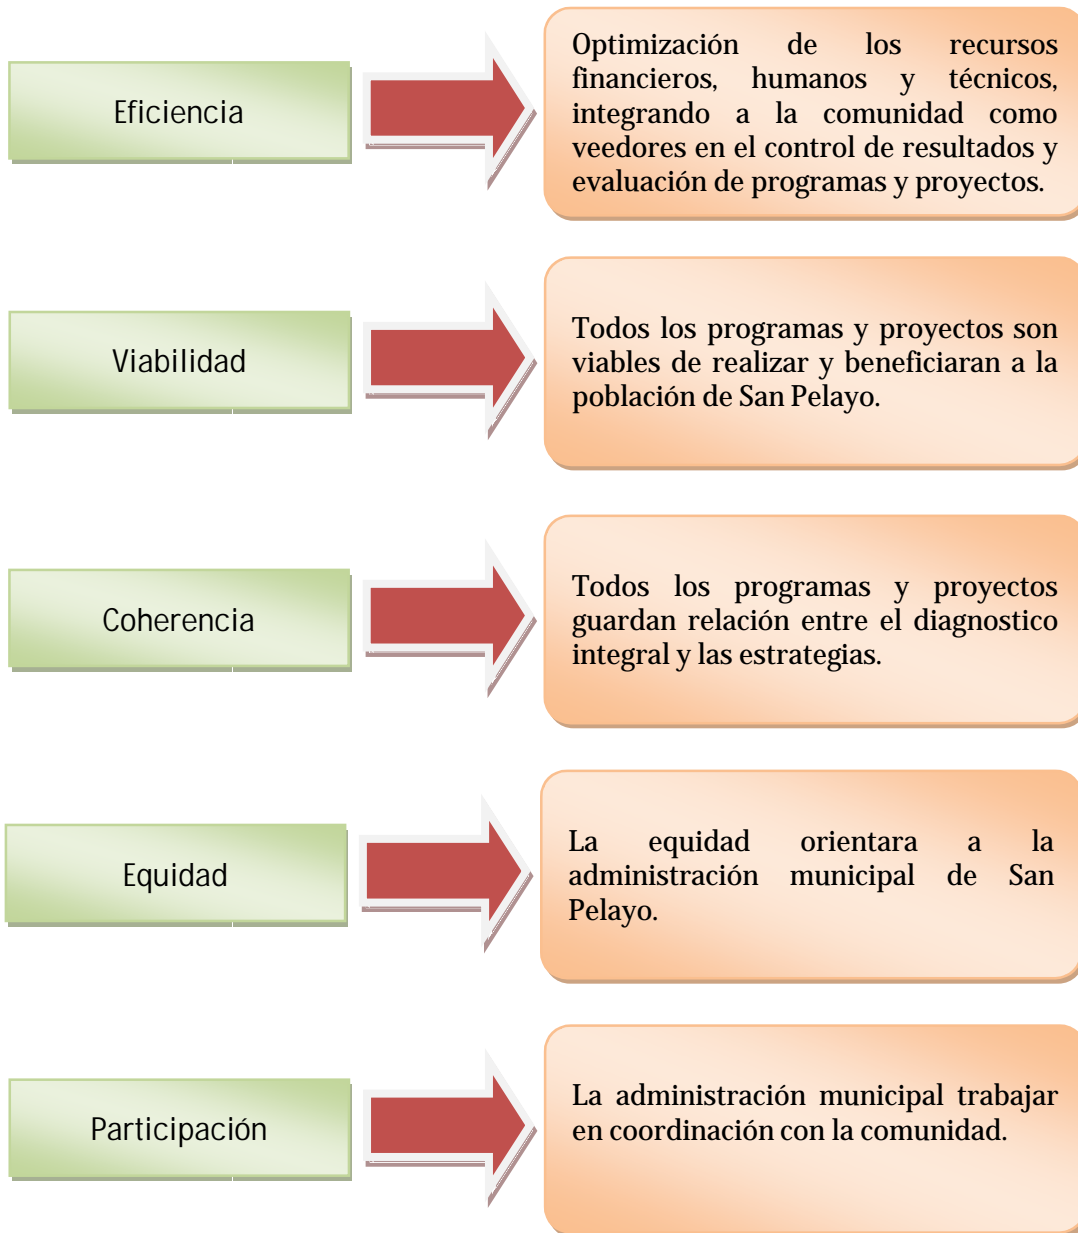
Eficiencia

Optimización de los recursos financieros, humanos y técnicos, integrando a la comunidad como veedores en el control de resultados y evaluación de programas y proyectos.

Viabilidad

Todos los programas y proyectos son viables de realizar y beneficiaran a la población de San Pelayo.

Coherencia

Todos los programas y proyectos guardan relación entre el diagnostico integral y las estrategias.

Equidad

La equidad orientara a la administración municipal de San Pelayo.

Participación

La administración municipal trabajar en coordinación con la comunidad.